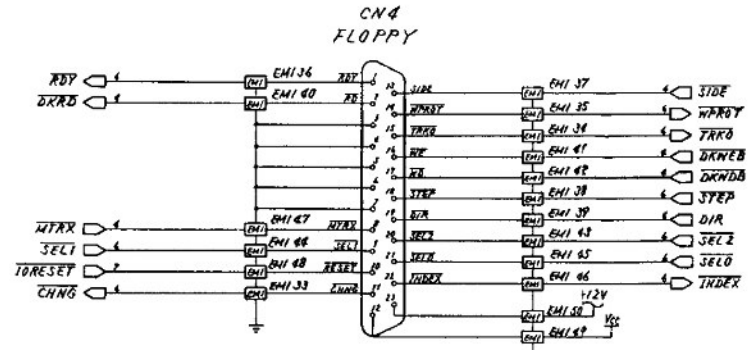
CN4
FLOPPY

$\overline{RDY}$ 4 EMI EMI 36 $\overline{RDY}$
$\overline{DKRD}$ 4 EMI EMI 40 $\overline{RD}$
$\overline{MTRX}$ 4 EMI EMI 47 $\overline{MTRX}$
$\overline{SEL1}$ 4 EMI EMI 44 $\overline{SEL1}$
$\overline{IORESET}$ 7 EMI EMI 48 $\overline{RESET}$
$\overline{CHNG}$ 4 EMI EMI 33 $\overline{CHNG}$

$\overline{SIDE}$ EMI EMI 37 4 $\overline{SIDE}$
$\overline{WPRDT}$ EMI EMI 35 4 $\overline{WPRDT}$
$\overline{TRK0}$ EMI EMI 34 4 $\overline{TRK0}$
$\overline{WE}$ EMI EMI 41 4 $\overline{DKWEB}$
$\overline{WD}$ EMI EMI 42 4 $\overline{DKWDB}$
$\overline{STEP}$ EMI EMI 38 4 $\overline{STEP}$
$\overline{DIR}$ EMI EMI 39 4 $\overline{DIR}$
$\overline{SEL2}$ EMI EMI 43 4 $\overline{SEL2}$
$\overline{SEL0}$ EMI EMI 45 4 $\overline{SEL0}$
$\overline{INDEX}$ EMI EMI 46 4 $\overline{INDEX}$
EMI EMI 50 +12V
EMI EMI 49 Vcc

13 1 14 2 15 3 16 4 17 5 18 6 19 7 20 8 21 9 22 10 23 11 24 12 25